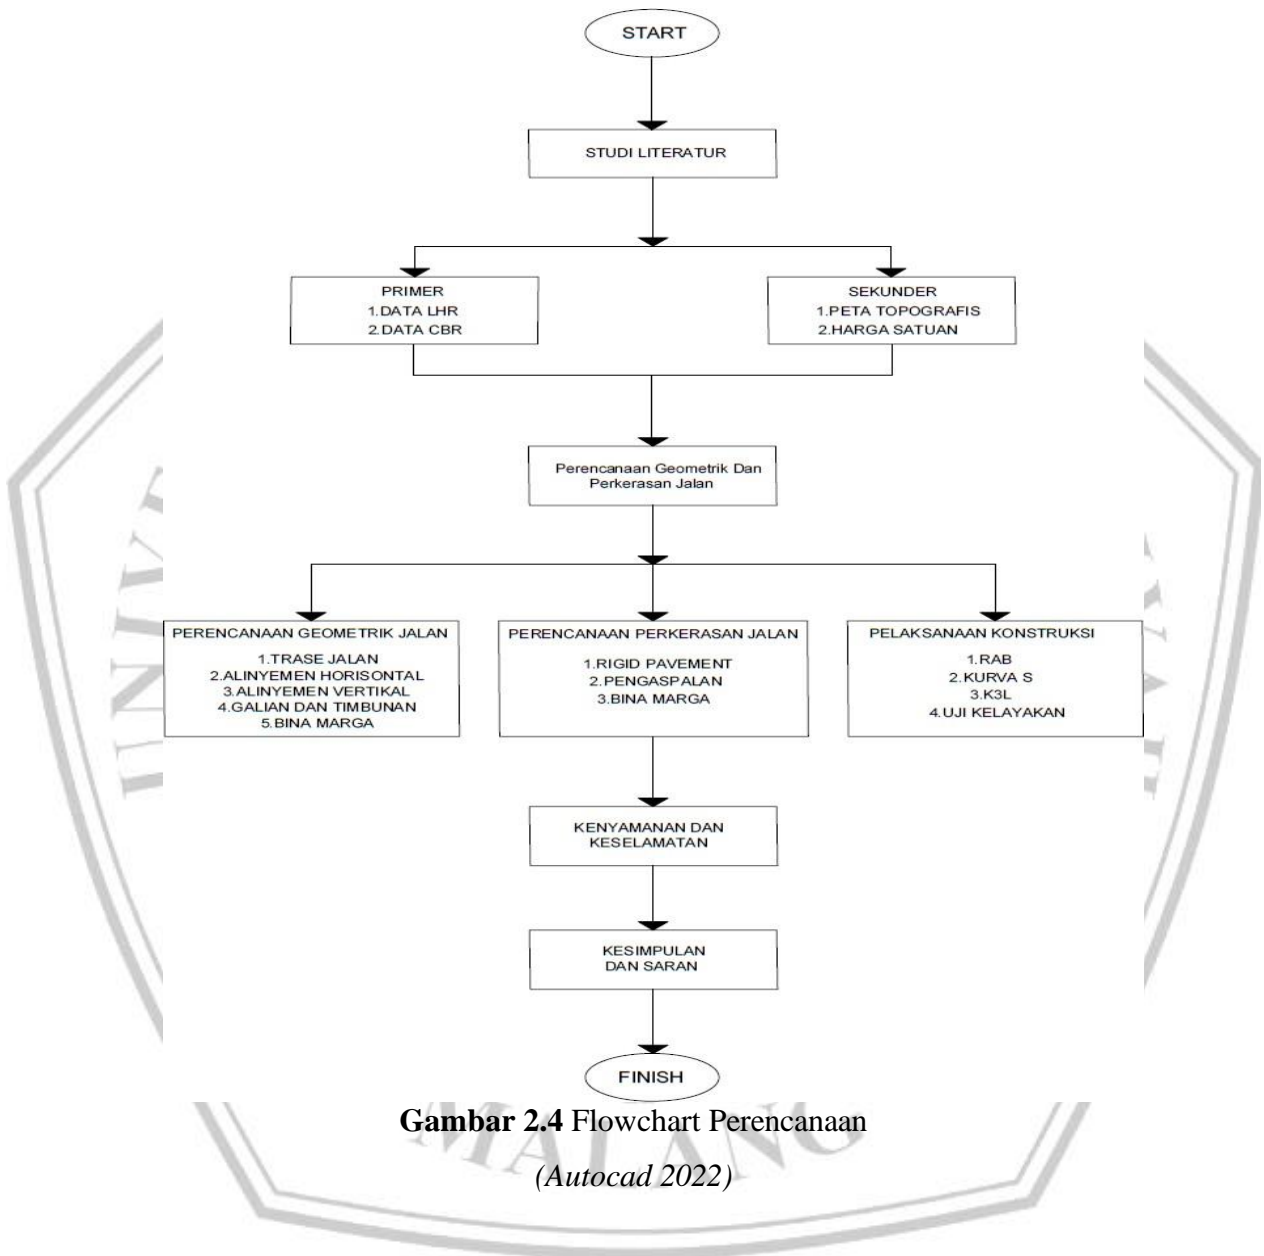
START

STUDI LITERATUR

PRIMER
1.DATA LHR
2.DATA CBR

SEKUNDER
1.PETA TOPOGRAFIS
2.HARGA SATUAN

Perencanaan Geometrik Dan Perkerasan Jalan

PERENCANAAN GEOMETRIK JALAN
1.TRASE JALAN
2.ALINYEMEN HORISONTAL
3.ALINYEMEN VERTIKAL
4.GALIAN DAN TIMBUNAN
5.BINA MARGA

PERENCANAAN PERKERASAN JALAN
1.RIGID PAVEMENT
2.PENGASPALAN
3.BINA MARGA

PELAKSANAAN KONSTRUKSI
1.RAB
2.KURVA S
3.K3L
4.UJI KELAYAKAN

KENYAMANAN DAN KESELAMATAN

KESIMPULAN DAN SARAN

FINISH

**Gambar 2.4** Flowchart Perencanaan

*(Autocad 2022)*